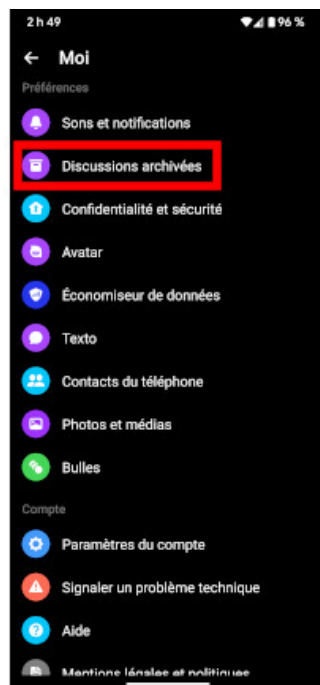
2 h 49
96 %

← Moi

Préférences

Sons et notifications

Discussions archivées

Confidentialité et sécurité

Avatar

Économiseur de données

Texto

Contacts du téléphone

Photos et médias

Bulles

Compte

Paramètres du compte

Signaler un problème technique

Aide

Mentions légales et politiques